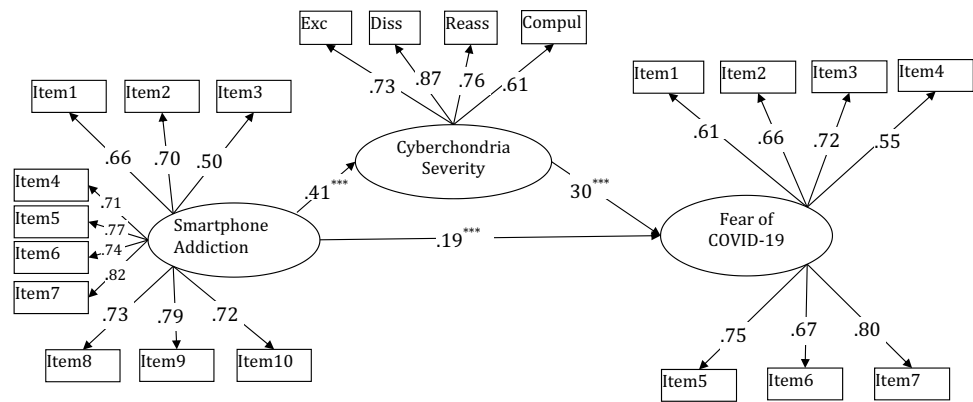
Exc
Diss
Reass
Compul
.73
.87
.76
.61
Item1
Item2
Item3
.66
.70
.50
Cyberchondria Severity
Item1
Item2
Item3
Item4
.61
.66
.72
.55
Item4
.71
Item5
.77
Item6
.74
Item7
.82
.41$^{***}$
Smartphone Addiction
30$^{***}$
.19$^{***}$
Fear of COVID-19
.73
.79
.72
Item8
Item9
Item10
.75
.67
.80
Item5
Item6
Item7